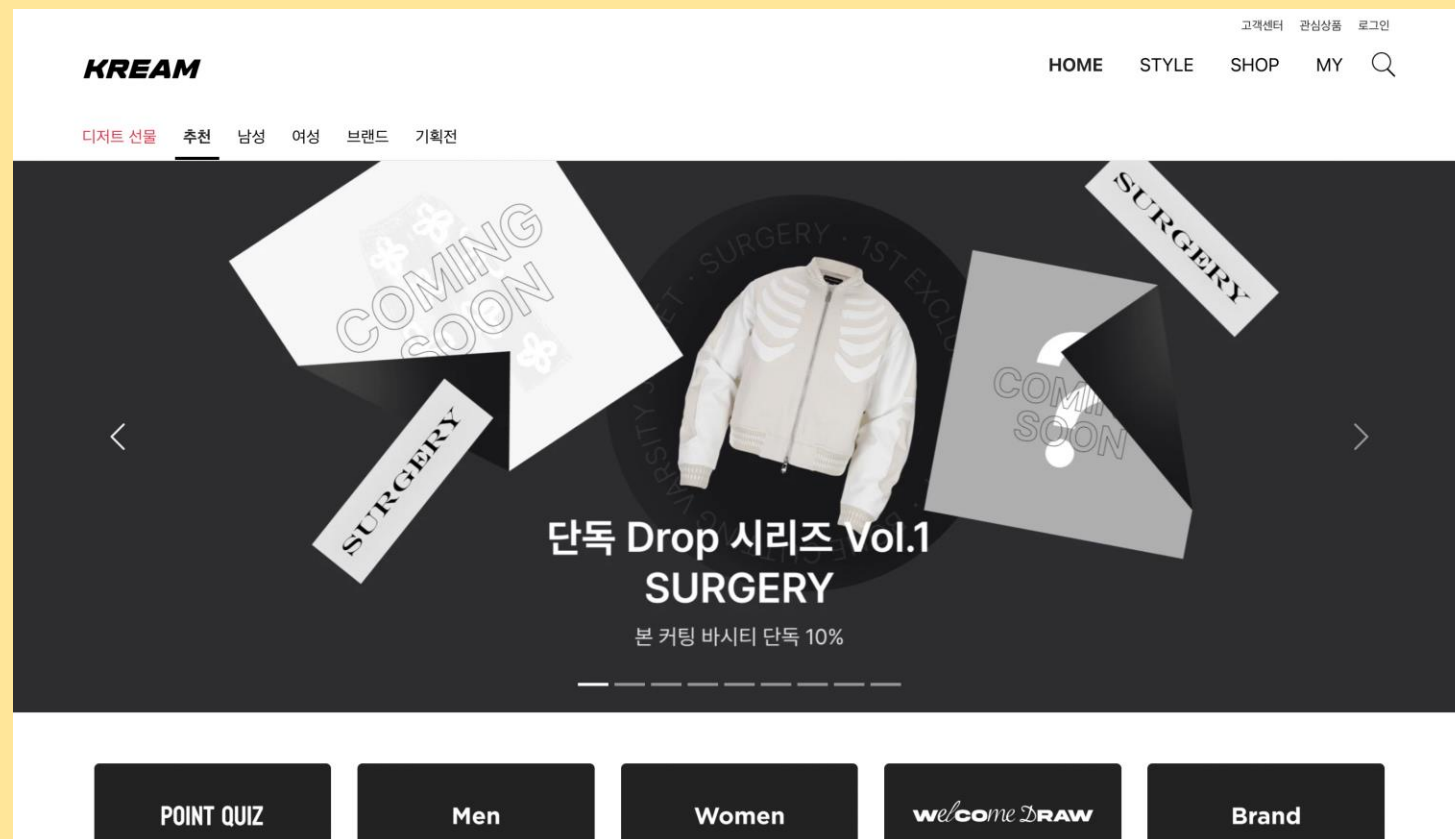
고객센터 관심상품 로그인

KREAM

HOME STYLE SHOP MY

디저트 선물 추천 남성 여성 브랜드 기획전

COMING SOON

SURGERY

SURGERY · 1ST EXCLU

VARSITY J

SURGERY

COMING SOON

?

단독 Drop 시리즈 Vol.1
SURGERY

본 커팅 바시티 단독 10%

POINT QUIZ

Men

Women

welcome DRAW

Brand